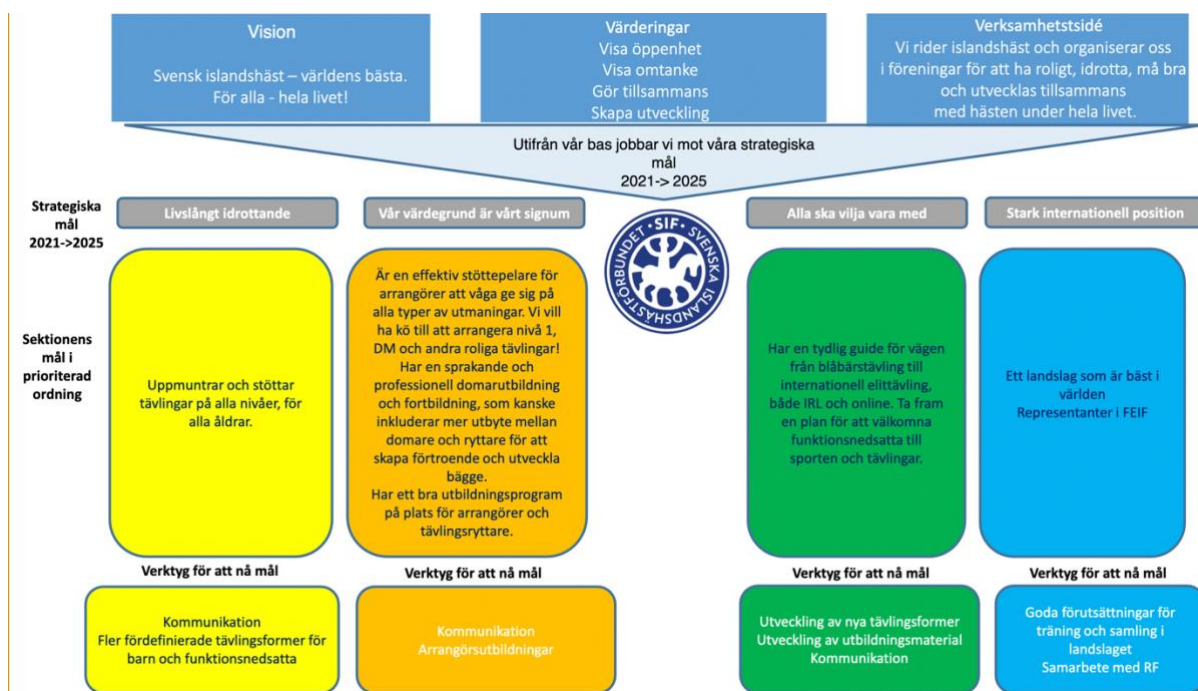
Vision

Svensk islandshäst – världens bästa. För alla - hela livet!

Värderingar
Visa öppenhet
Visa omtanke
Gör tillsammans
Skapa utveckling

Verksamhetstsidé
Vi rider islandshäst och organiserar oss i föreningar för att ha roligt, idrotta, må bra och utvecklas tillsammans med hästen under hela livet.

Utifrån vår bas jobbar vi mot våra strategiska mål
2021-> 2025

Strategiska mål 2021->2025

Livslångt idrottande

Vår värdegrund är vårt signum

SIF · SVENSKA ISLANDSHÄSTFÖRBUNDET

Alla ska vilja vara med

Stark internationell position

Sektionens mål i prioriterad ordning

Uppmuntrar och stöttar tävlingar på alla nivåer, för alla åldrar.

Är en effektiv stöttepelare för arrangörer att våga ge sig på alla typer av utmaningar. Vi vill ha kö till att arrangera nivå 1, DM och andra roliga tävlingar! Har en sprakande och professionell domarutbildning och fortbildning, som kanske inkluderar mer utbyte mellan domare och ryttare för att skapa förtroende och utveckla bägge.
Har ett bra utbildningsprogram på plats för arrangörer och tävlingsryttare.

Har en tydlig guide för vägen från blåbärstävling till internationell elittävling, både IRL och online. Ta fram en plan för att välkomna funktionsnedsatta till sporten och tävlingar.

Ett landslag som är bäst i världen
Representanter i FEIF

Verktyg för att nå mål

Kommunikation
Fler fördefinierade tävlingsformer för barn och funktionsnedsatta

Verktyg för att nå mål

Kommunikation
Arrangörsutbildningar

Verktyg för att nå mål

Utveckling av nya tävlingsformer
Utveckling av utbildningsmaterial
Kommunikation

Verktyg för att nå mål

Goda förutsättningar för träning och samling i landslaget
Samarbete med RF